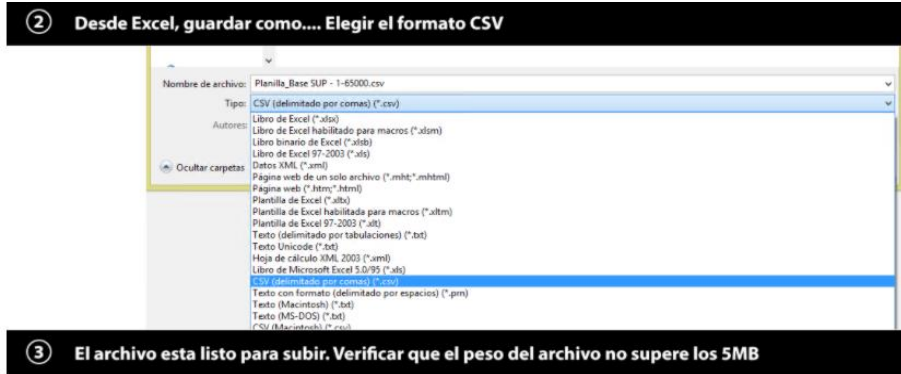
② Desde Excel, guardar como.... Elegir el formato CSV

Nombre de archivo: Planilla_Base SUP - 1-65000.csv

Tipo: CSV (delimitado por comas) (*.csv)

Autores:

Ocultar carpetas

Libro de Excel (*.xlsx)
Libro de Excel habilitado para macros (*.xlsm)
Libro binario de Excel (*.xlsb)
Libro de Excel 97-2003 (*.xls)
Datos XML (*.xml)
Página web de un solo archivo (*.mht;*.mhtml)
Página web (*.htm;*.html)
Plantilla de Excel (*.xltx)
Plantilla de Excel habilitada para macros (*.xltm)
Plantilla de Excel 97-2003 (*.xlt)
Texto (delimitado por tabulaciones) (*.txt)
Texto Unicode (*.txt)
Hoja de cálculo XML 2003 (*.xml)
Libro de Microsoft Excel 5.0/95 (*.xls)
CSV (delimitado por comas) (*.csv)
Texto con formato (delimitado por espacios) (*.prn)
Texto (Macintosh) (*.txt)
Texto (MS-DOS) (*.txt)
CSV (Macintosh) (*.csv)

③ El archivo esta listo para subir. Verificar que el peso del archivo no supere los 5MB